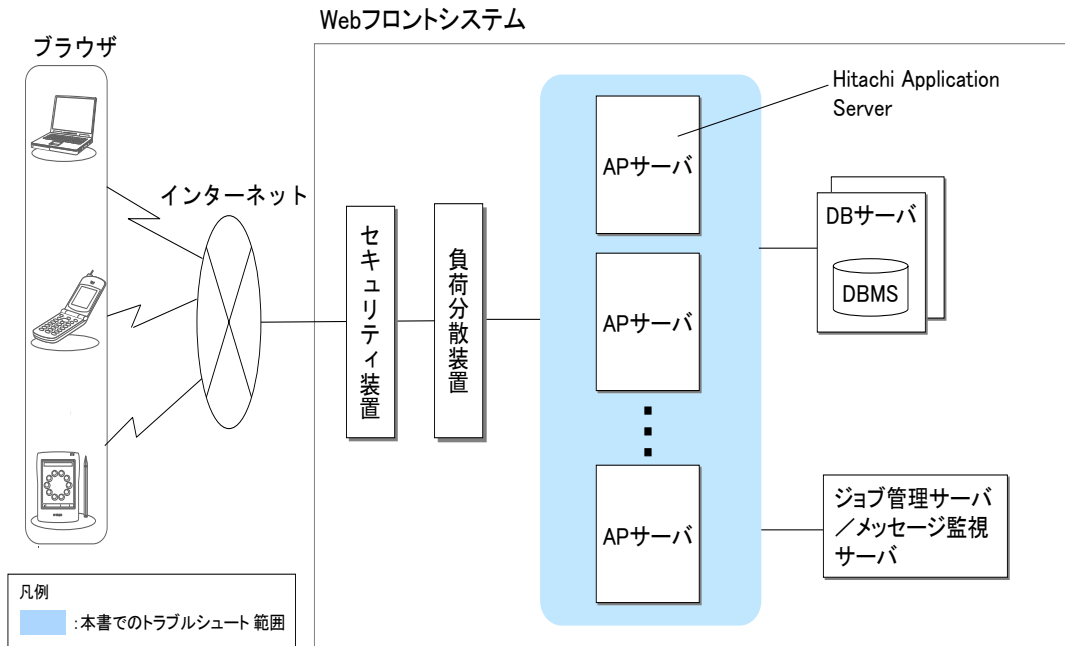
Webフロントシステム

ブラウザ

インターネット

セキュリティ装置

負荷分散装置

Hitachi Application Server

APサーバ

APサーバ

APサーバ

DBサーバ

DBMS

ジョブ管理サーバ／メッセージ監視サーバ

凡例
:本書でのトラブルシュート 範囲